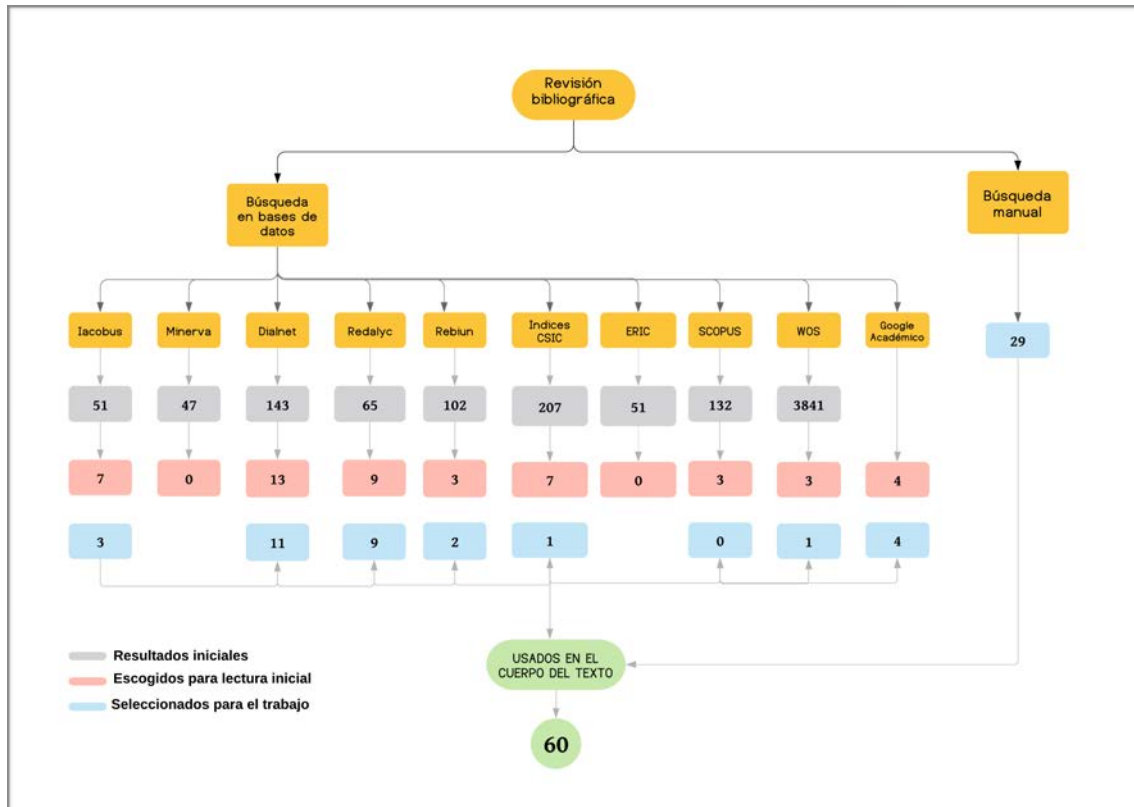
Revisión bibliográfica

Búsqueda en bases de datos

Búsqueda manual

Iacobus
Minerva
Dialnet
Redalyc
Rebiun
Indices CSIC
ERIC
SCOPUS
WOS
Google Académico

29

| Iacobus | Minerva | Dialnet | Redalyc | Rebiun | Indices CSIC | ERIC | SCOPUS | WOS | Google Académico |
|---|---|---|---|---|---|---|---|---|---|
| 51 | 47 | 143 | 65 | 102 | 207 | 51 | 132 | 3841 | |
| 7 | 0 | 13 | 9 | 3 | 7 | 0 | 3 | 3 | 4 |
| 3 | | 11 | 9 | 2 | 1 | | 0 | 1 | 4 |

Resultados iniciales
Escogidos para lectura inicial
Seleccionados para el trabajo

USADOS EN EL CUERPO DEL TEXTO

60